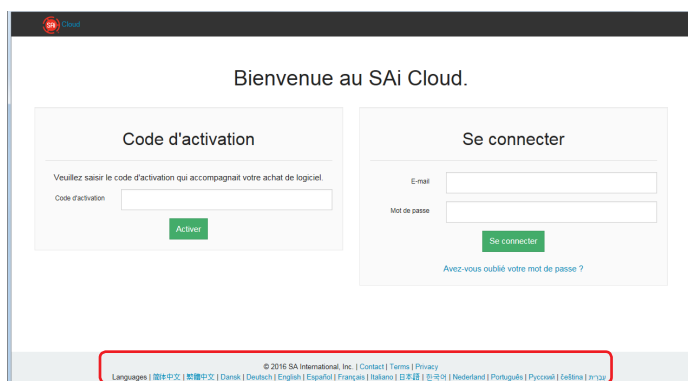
SAi Cloud

Bienvenue au SAi Cloud.

Code d'activation

Veuillez saisir le code d'activation qui accompagnait votre achat de logiciel.

Code d'activation

Activer

Se connecter

E-mail

Mot de passe

Se connecter

Avez-vous oublié votre mot de passe ?

© 2016 SA International, Inc. | Contact | Terms | Privacy

Languages | 简体中文 | 繁體中文 | Dansk | Deutsch | English | Español | Français | Italiano | 日本語 | 한국어 | Nederland | Português | Русский | čeština | עברית